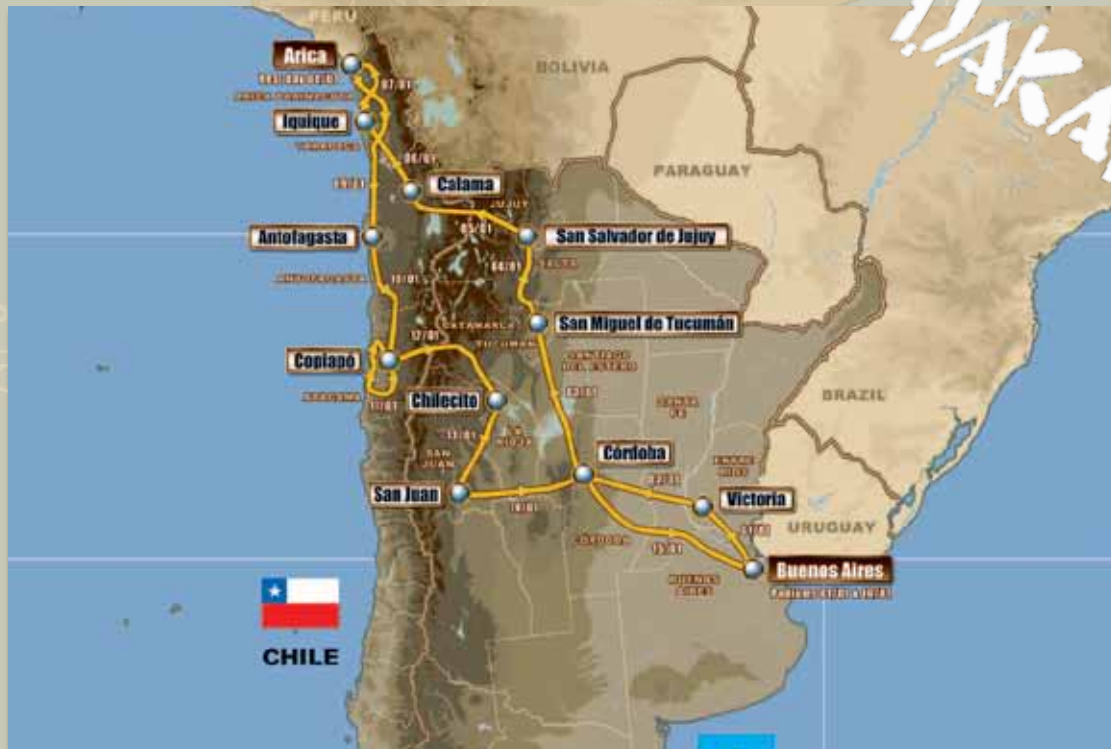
PERU
Arica
07/01
Iquique
06/01
BOLIVIA
PARAGUAY
Calama
JUJUY
05/01
San Salvador de Jujuy
04/01
SALTA
Antofagasta
10/01
ANTOFAGASTA
17/01
CATAMARCA
San Miguel de Tucumán
TUCUMAN
SANTIAGO DEL ESTERO
Copiapó
Chilecito
ATACAMA
11/01
13/01
LA RIOJA
SAN JUAN
SANTA FE
BRAZIL
Córdoba
ENTRE RIOS
San Juan
Victoria
URUGUAY
CORDOBA
15/01
BUENOS AIRES
Buenos Aires
CHILE
DAKAR